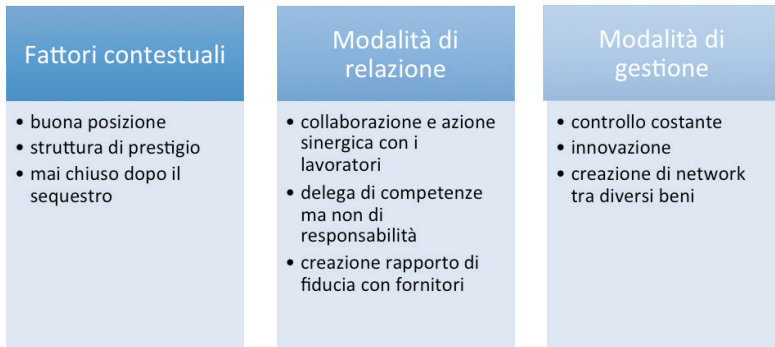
Fattori contestuali

- buona posizione
- struttura di prestigio
- mai chiuso dopo il sequestro

Modalità di relazione

- collaborazione e azione sinergica con i lavoratori
- delega di competenze ma non di responsabilità
- creazione rapporto di fiducia con fornitori

Modalità di gestione

- controllo costante
- innovazione
- creazione di network tra diversi beni